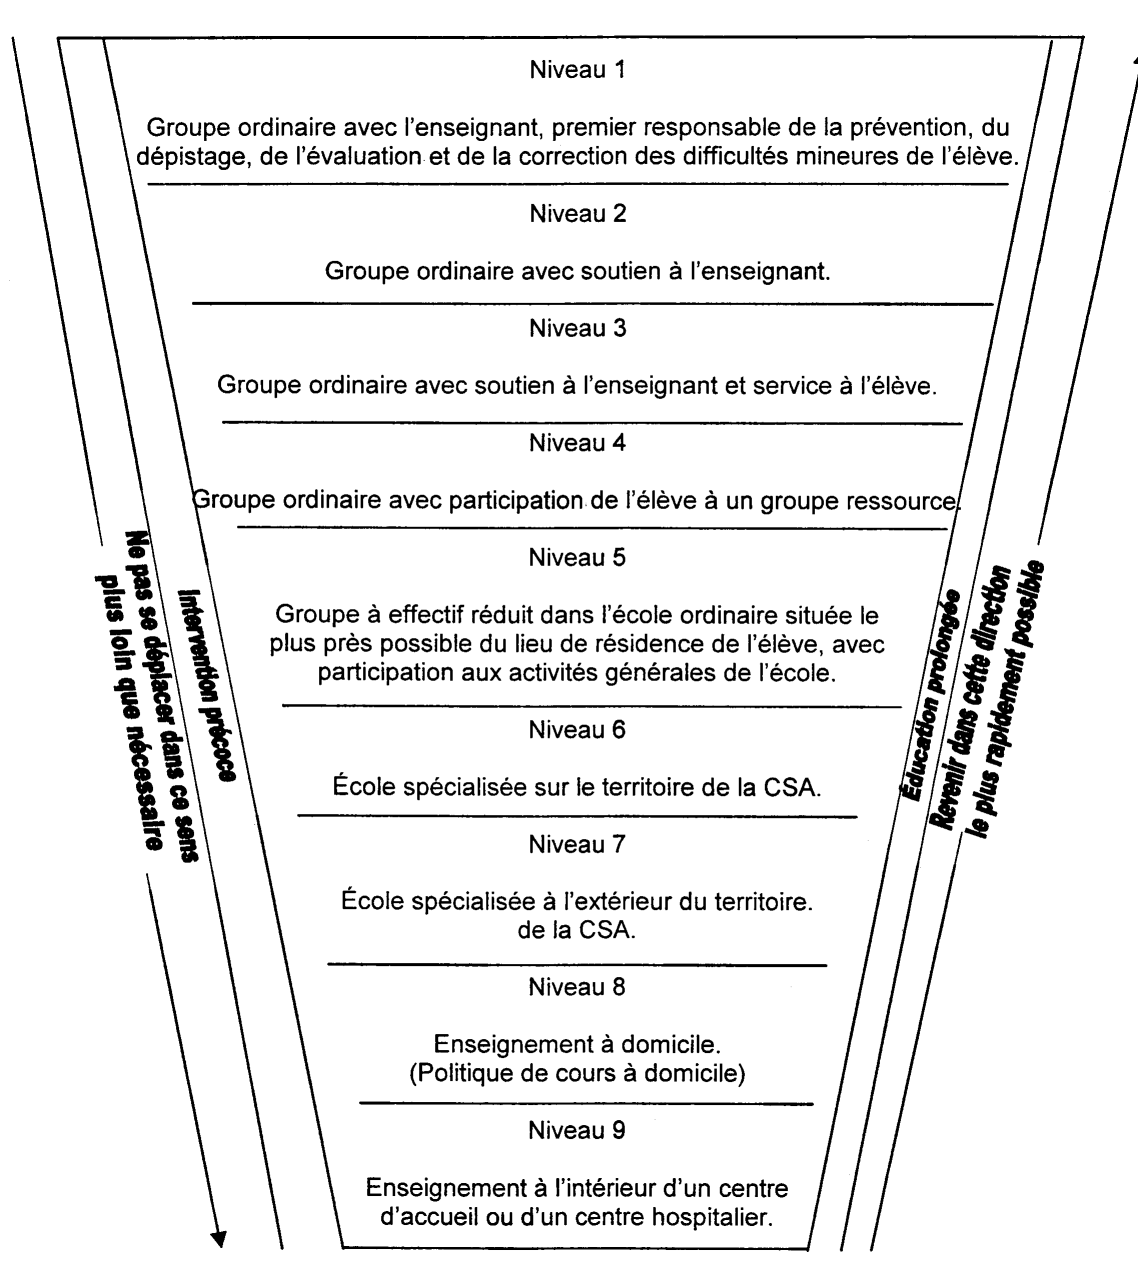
Niveau 1

Groupe ordinaire avec l'enseignant, premier responsable de la prévention, du dépistage, de l'évaluation et de la correction des difficultés mineures de l'élève.

Niveau 2

Groupe ordinaire avec soutien à l'enseignant.

Niveau 3

Groupe ordinaire avec soutien à l'enseignant et service à l'élève.

Niveau 4

Groupe ordinaire avec participation de l'élève à un groupe ressource.

Niveau 5

Groupe à effectif réduit dans l'école ordinaire située le plus près possible du lieu de résidence de l'élève, avec participation aux activités générales de l'école.

Niveau 6

École spécialisée sur le territoire de la CSA.

Niveau 7

École spécialisée à l'extérieur du territoire. de la CSA.

Niveau 8

Enseignement à domicile. (Politique de cours à domicile)

Niveau 9

Enseignement à l'intérieur d'un centre d'accueil ou d'un centre hospitalier.

Ne pas se déplacer dans ce sens plus loin que nécessaire

Intervention précoce

Éducation prolongée

Revenir dans cette direction le plus rapidement possible